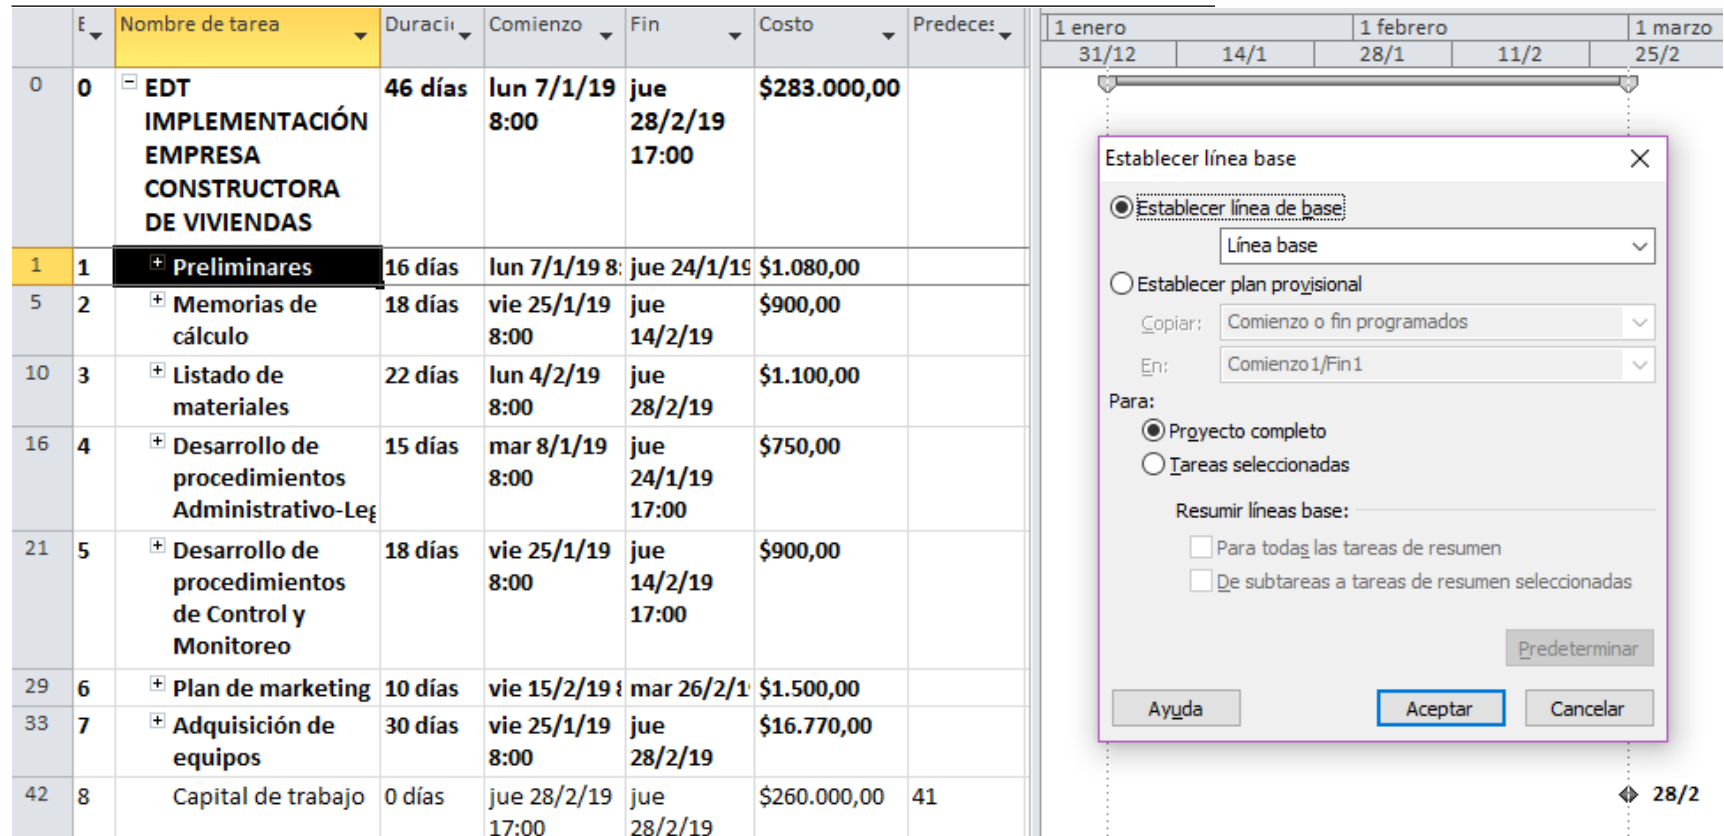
|  | E | Nombre de tarea | Duracii | Comienzo | Fin | Costo | Predece: |
|---|---|---|---|---|---|---|---|
| 0 | 0 | EDT IMPLEMENTACIÓN EMPRESA CONSTRUCTORA DE VIVIENDAS | 46 días | lun 7/1/19 8:00 | jue 28/2/19 17:00 | $283.000,00 |  |
| 1 | 1 | Preliminares | 16 días | lun 7/1/19 8: | jue 24/1/19 | $1.080,00 |  |
| 5 | 2 | Memorias de cálculo | 18 días | vie 25/1/19 8:00 | jue 14/2/19 | $900,00 |  |
| 10 | 3 | Listado de materiales | 22 días | lun 4/2/19 8:00 | jue 28/2/19 | $1.100,00 |  |
| 16 | 4 | Desarrollo de procedimientos Administrativo-Leg | 15 días | mar 8/1/19 8:00 | jue 24/1/19 17:00 | $750,00 |  |
| 21 | 5 | Desarrollo de procedimientos de Control y Monitoreo | 18 días | vie 25/1/19 8:00 | jue 14/2/19 17:00 | $900,00 |  |
| 29 | 6 | Plan de marketing | 10 días | vie 15/2/19 8 | mar 26/2/1 | $1.500,00 |  |
| 33 | 7 | Adquisición de equipos | 30 días | vie 25/1/19 8:00 | jue 28/2/19 | $16.770,00 |  |
| 42 | 8 | Capital de trabajo | 0 días | jue 28/2/19 17:00 | jue 28/2/19 | $260.000,00 | 41 |

1 enero | 1 febrero | 1 marzo
31/12 | 14/1 | 28/1 | 11/2 | 25/2

Establecer línea base
Establecer línea de base
Línea base
Establecer plan provisional
Copiar: Comienzo o fin programados
En: Comienzo1/Fin1
Para:
Proyecto completo
Tareas seleccionadas
Resumir líneas base:
Para todas las tareas de resumen
De subtareas a tareas de resumen seleccionadas
Predeterminar
Ayuda
Aceptar
Cancelar

28/2